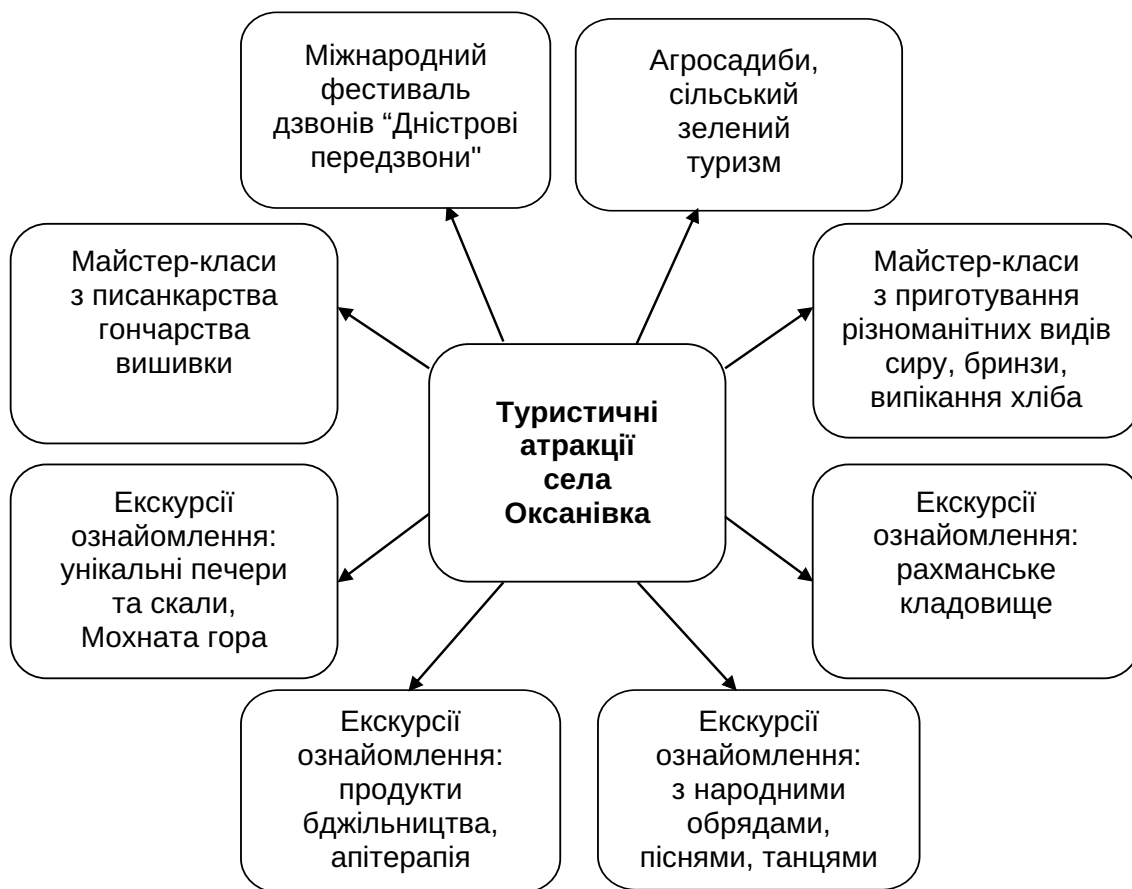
Міжнародний фестиваль дзвонів “Дністрові передзвони"

Агросадиби, сільський зелений туризм

Майстер-класи з писанкарства гончарства вишивки

Туристичні атракції села Оксанівка

Майстер-класи з приготування різноманітних видів сиру, бринзи, випікання хліба

Екскурсії ознайомлення: унікальні печери та скали, Мохната гора

Екскурсії ознайомлення: рахманське кладовище

Екскурсії ознайомлення: продукти бджільництва, апітерапія

Екскурсії ознайомлення: з народними обрядами, піснями, танцями